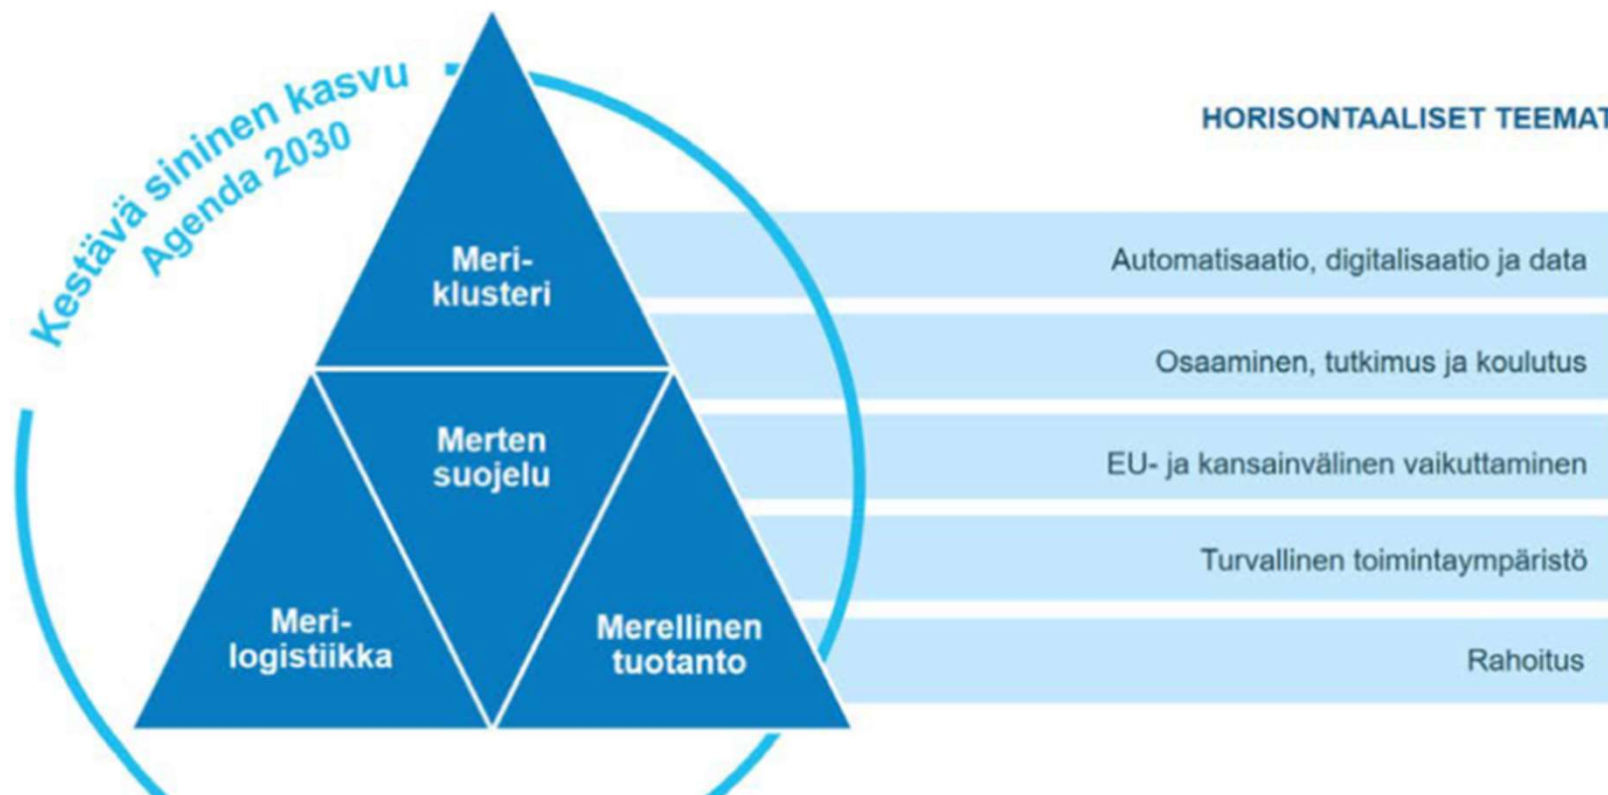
Kestävä sininen kasvu
Agenda 2030

Meriklusteri

Merten suojelu

Merilogistiikka

Merellinen tuotanto

HORISONTAALISET TEEMAT

Automatisaatio, digitalisaatio ja data

Osaaminen, tutkimus ja koulutus

EU- ja kansainvälinen vaikuttaminen

Turvallinen toimintaympäristö

Rahoitus